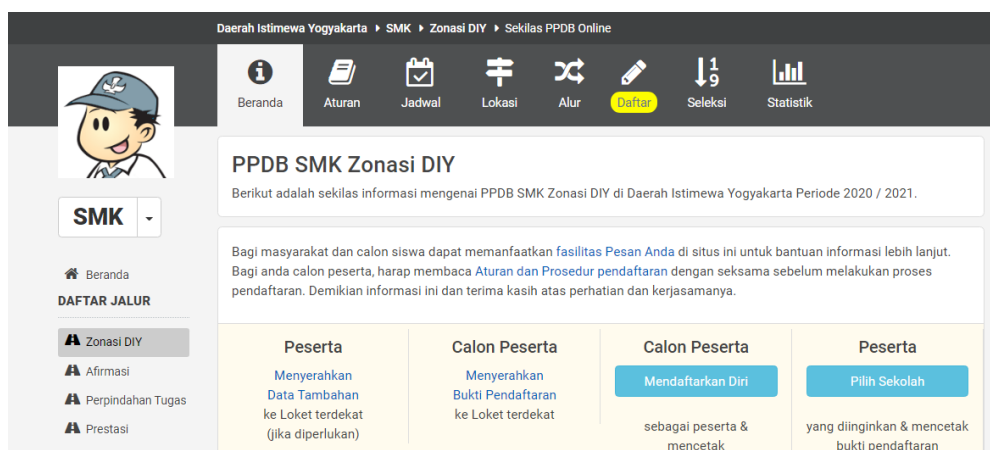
Daerah Istimewa Yogyakarta ▸ SMK ▸ Zonasi DIY ▸ Sekilas PPDB Online

Beranda Aturan Jadwal Lokasi Alur Daftar Seleksi Statistik

SMK

Beranda
DAFTAR JALUR
Zonasi DIY
Afirmasi
Perpindahan Tugas
Prestasi

PPDB SMK Zonasi DIY

Berikut adalah sekilas informasi mengenai PPDB SMK Zonasi DIY di Daerah Istimewa Yogyakarta Periode 2020 / 2021.

Bagi masyarakat dan calon siswa dapat memanfaatkan fasilitas Pesan Anda di situs ini untuk bantuan informasi lebih lanjut. Bagi anda calon peserta, harap membaca Aturan dan Prosedur pendaftaran dengan seksama sebelum melakukan proses pendaftaran. Demikian informasi ini dan terima kasih atas perhatian dan kerjasamanya.

| Peserta | Calon Peserta | Calon Peserta | Peserta |
|---|---|---|---|
| Menyerahkan Data Tambahan ke Loket terdekat (jika diperlukan) | Menyerahkan Bukti Pendaftaran ke Loket terdekat | Mendaftarkan Diri sebagai peserta & mencetak | Pilih Sekolah yang diinginkan & mencetak bukti pendaftaran |